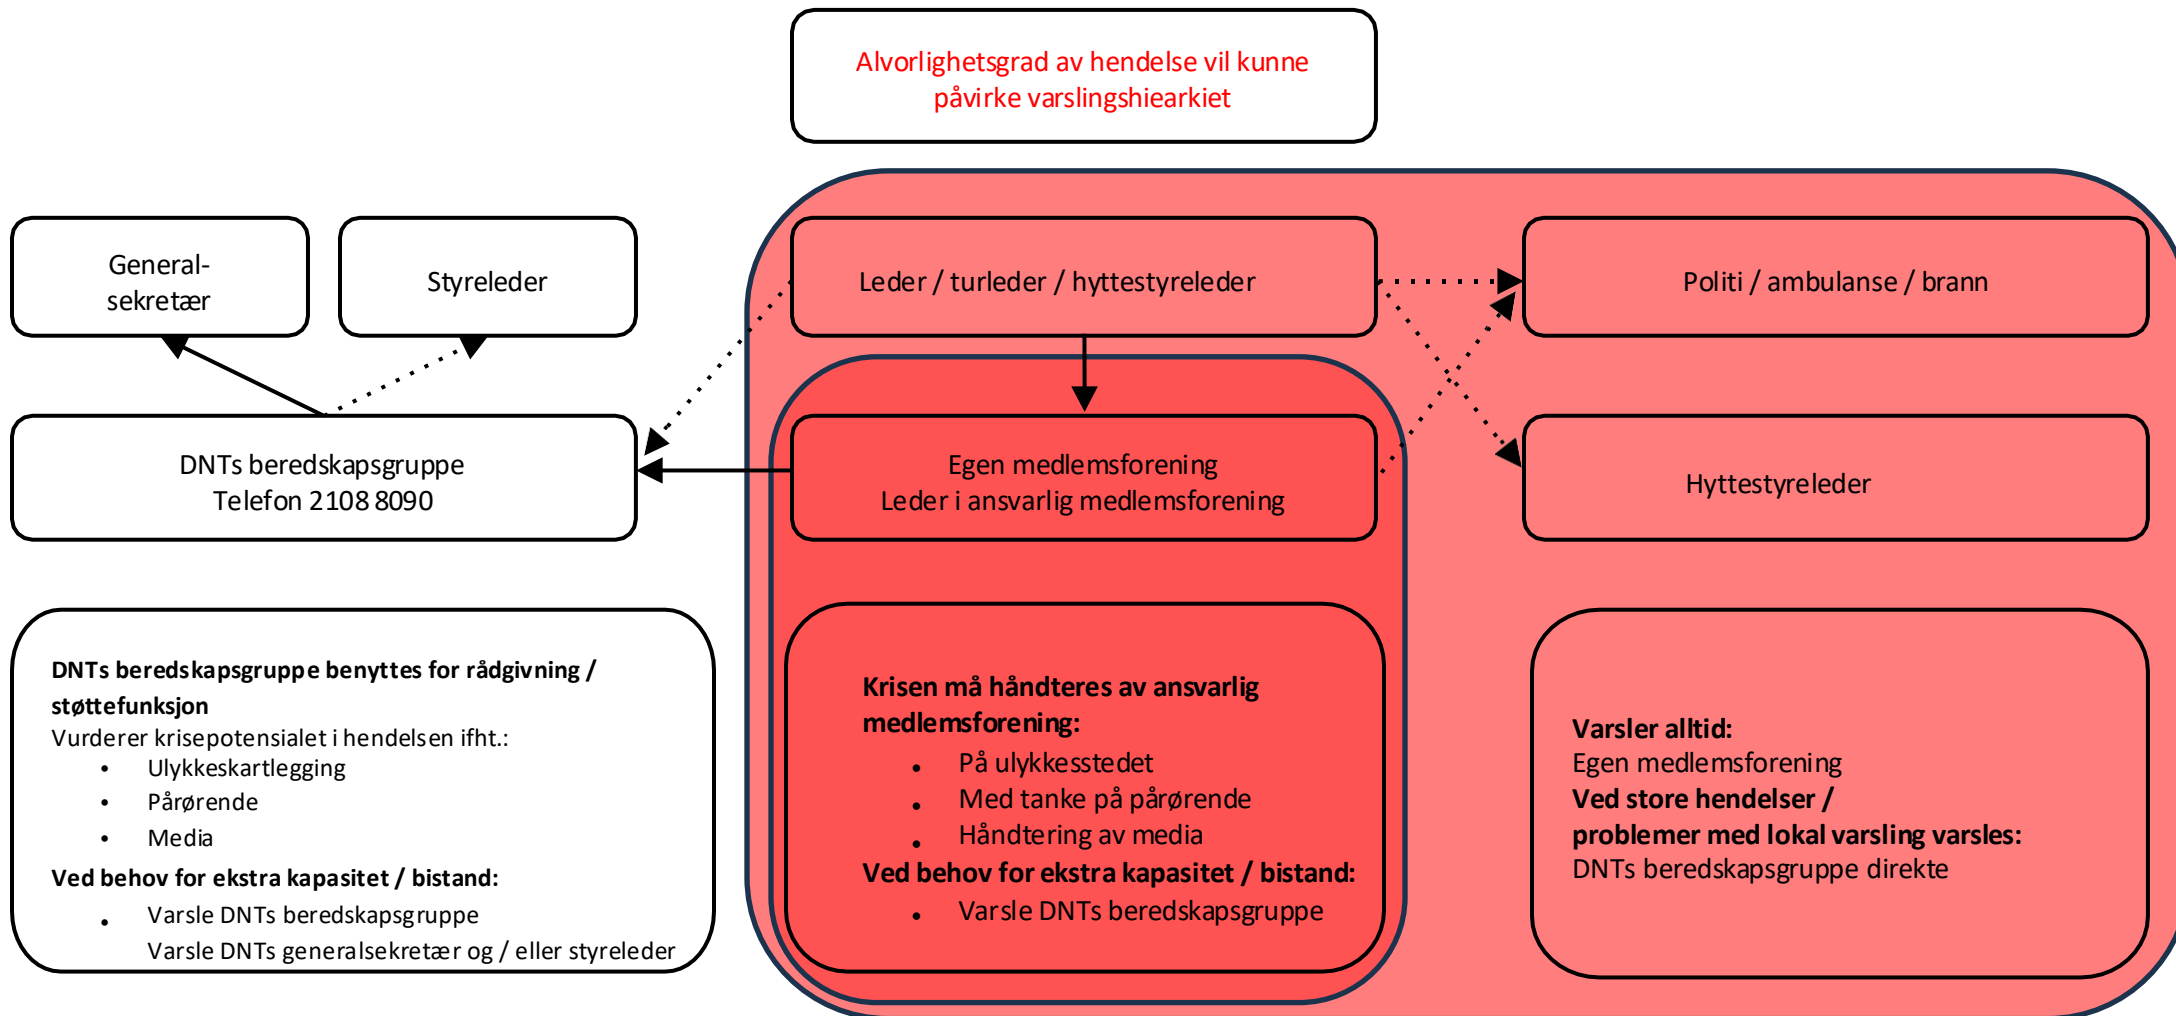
Alvorlighetsgrad av hendelse vil kunne påvirke varslingshiearkiet

General-sekretær

Styreleder

Leder / turleder / hyttestyreleder

Politi / ambulanse / brann

DNTs beredskapsgruppe
Telefon 2108 8090

Egen medlemsforening
Leder i ansvarlig medlemsforening

Hyttestyreleder

**DNTs beredskapsgruppe benyttes for rådgivning / støttefunksjon**
Vurderer krisepotensialet i hendelsen ifht.:
- Ulykkeskartlegging
- Pårørende
- Media

**Ved behov for ekstra kapasitet / bistand:**
- Varslе DNTs beredskapsgruppe
Varsle DNTs generalsekretær og / eller styreleder

**Krisen må håndteres av ansvarlig medlemsforening:**
- På ulykkesstedet
- Med tanke på pårørende
- Håndtering av media

**Ved behov for ekstra kapasitet / bistand:**
- Varsle DNTs beredskapsgruppe

**Varsler alltid:**
Egen medlemsforening
**Ved store hendelser / problemer med lokal varsling varsles:**
DNTs beredskapsgruppe direkte